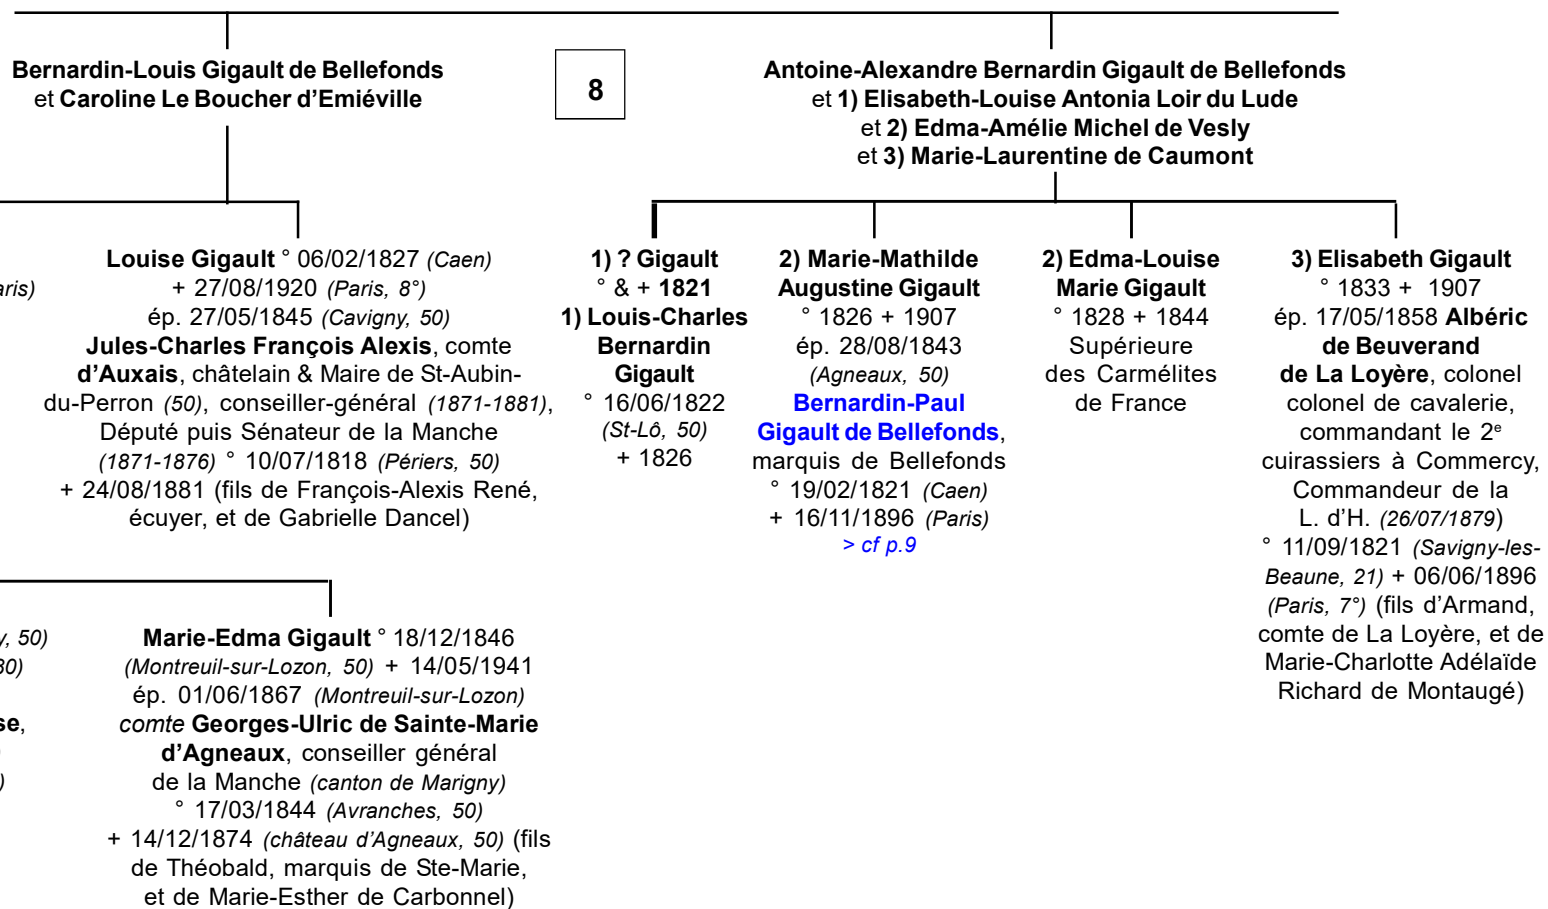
Bernardin-Louis Gigault de Bellefonds et Caroline Le Boucher d'Emiéville

8

Antoine-Alexandre Bernardin Gigault de Bellefonds et 1) Elisabeth-Louise Antonia Loir du Lude et 2) Edma-Amélie Michel de Vesly et 3) Marie-Laurentine de Caumont

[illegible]aris)

Louise Gigault ° 06/02/1827 (Caen) + 27/08/1920 (Paris, 8°) ép. 27/05/1845 (Cavigny, 50) Jules-Charles François Alexis, comte d'Auxais, châtelain & Maire de St-Aubin-du-Perron (50), conseiller-général (1871-1881), Député puis Sénateur de la Manche (1871-1876) ° 10/07/1818 (Périers, 50) + 24/08/1881 (fils de François-Alexis René, écuyer, et de Gabrielle Dancel)

1) ? Gigault ° & + 1821 1) Louis-Charles Bernardin Gigault ° 16/06/1822 (St-Lô, 50) + 1826

2) Marie-Mathilde Augustine Gigault ° 1826 + 1907 ép. 28/08/1843 (Agneaux, 50) Bernardin-Paul Gigault de Bellefonds, marquis de Bellefonds ° 19/02/1821 (Caen) + 16/11/1896 (Paris) > cf p.9

2) Edma-Louise Marie Gigault ° 1828 + 1844 Supérieure des Carmélites de France

3) Elisabeth Gigault ° 1833 + 1907 ép. 17/05/1858 Albéric de Beuverand de La Loyère, colonel colonel de cavalerie, commandant le 2$^e$ cuirassiers à Commercy, Commandeur de la L. d'H. (26/07/1879) ° 11/09/1821 (Savigny-les-Beaune, 21) + 06/06/1896 (Paris, 7°) (fils d'Armand, comte de La Loyère, et de Marie-Charlotte Adélaïde Richard de Montaugé)

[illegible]y, 50)
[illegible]80)
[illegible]se,
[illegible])

Marie-Edma Gigault ° 18/12/1846 (Montreuil-sur-Lozon, 50) + 14/05/1941 ép. 01/06/1867 (Montreuil-sur-Lozon) comte Georges-Ulric de Sainte-Marie d'Agneaux, conseiller général de la Manche (canton de Marigny) ° 17/03/1844 (Avranches, 50) + 14/12/1874 (château d'Agneaux, 50) (fils de Théobald, marquis de Ste-Marie, et de Marie-Esther de Carbonnel)